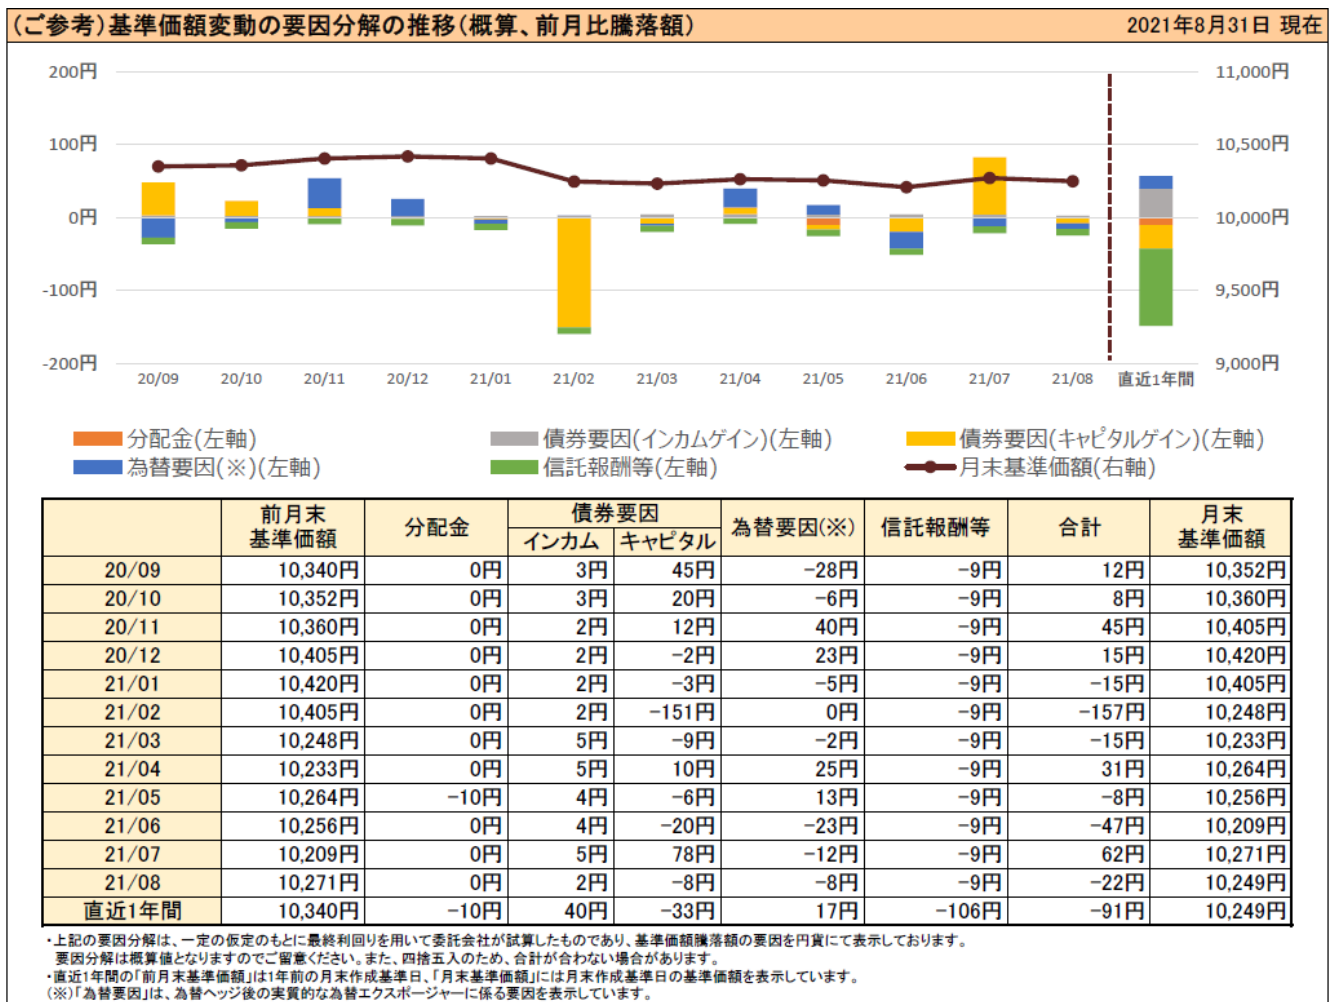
(ご参考)基準価額変動の要因分解の推移(概算、前月比騰落額)

2021年8月31日 現在

200円
100円
0円
-100円
-200円

11,000円
10,500円
10,000円
9,500円
9,000円

20/09 20/10 20/11 20/12 21/01 21/02 21/03 21/04 21/05 21/06 21/07 21/08 直近1年間

分配金(左軸)
債券要因(インカムゲイン)(左軸)
債券要因(キャピタルゲイン)(左軸)
為替要因(※)(左軸)
信託報酬等(左軸)
月末基準価額(右軸)

| | 前月末基準価額 | 分配金 | 債券要因 インカム | 債券要因 キャピタル | 為替要因(※) | 信託報酬等 | 合計 | 月末基準価額 |
|---|---|---|---|---|---|---|---|---|
| 20/09 | 10,340円 | 0円 | 3円 | 45円 | -28円 | -9円 | 12円 | 10,352円 |
| 20/10 | 10,352円 | 0円 | 3円 | 20円 | -6円 | -9円 | 8円 | 10,360円 |
| 20/11 | 10,360円 | 0円 | 2円 | 12円 | 40円 | -9円 | 45円 | 10,405円 |
| 20/12 | 10,405円 | 0円 | 2円 | -2円 | 23円 | -9円 | 15円 | 10,420円 |
| 21/01 | 10,420円 | 0円 | 2円 | -3円 | -5円 | -9円 | -15円 | 10,405円 |
| 21/02 | 10,405円 | 0円 | 2円 | -151円 | 0円 | -9円 | -157円 | 10,248円 |
| 21/03 | 10,248円 | 0円 | 5円 | -9円 | -2円 | -9円 | -15円 | 10,233円 |
| 21/04 | 10,233円 | 0円 | 5円 | 10円 | 25円 | -9円 | 31円 | 10,264円 |
| 21/05 | 10,264円 | -10円 | 4円 | -6円 | 13円 | -9円 | -8円 | 10,256円 |
| 21/06 | 10,256円 | 0円 | 4円 | -20円 | -23円 | -9円 | -47円 | 10,209円 |
| 21/07 | 10,209円 | 0円 | 5円 | 78円 | -12円 | -9円 | 62円 | 10,271円 |
| 21/08 | 10,271円 | 0円 | 2円 | -8円 | -8円 | -9円 | -22円 | 10,249円 |
| 直近1年間 | 10,340円 | -10円 | 40円 | -33円 | 17円 | -106円 | -91円 | 10,249円 |

・上記の要因分解は、一定の仮定のもとに最終利回りを用いて委託会社が試算したものであり、基準価額騰落額の要因を円貨にて表示しております。要因分解は概算値となりますのでご留意ください。また、四捨五入のため、合計が合わない場合があります。
・直近1年間の「前月末基準価額」は1年前の月末作成基準日、「月末基準価額」には月末作成基準日の基準価額を表示しています。
(※)「為替要因」は、為替ヘッジ後の実質的な為替エクスポージャーに係る要因を表示しています。